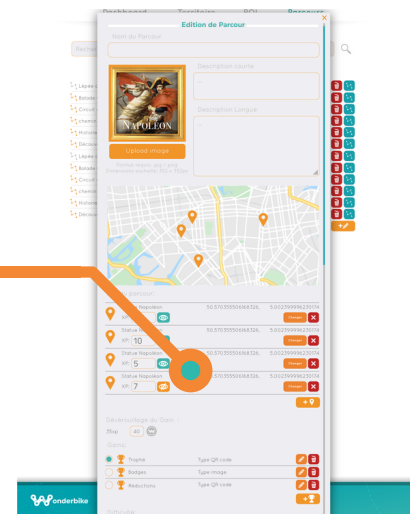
Dashboard Territoires POI Parcours

Edition de Parcours

Nom du Parcours

Description courte

Description Longue

NAPOLEON

Upload image

Format requis jpg / png
Dimensions conseillé 353 x 353px

Recher

Lâchez
Balade
Circuit
chemin
thylane
Décou
Lâchez
Balade
Circuit
Chemin
thylane
Décou

Points d'intérêt

Statue Napoléon 50.570355506616326, 5.0025999962330174
Vi
Statue Napoléon
R: 10
Statue Napoléon 50.570355506616326, 5.0025999962330174
R: 5
Statue Napoléon 50.570355506616326, 5.0025999962330174
R: 7

Déverouillage du Gain
Stop 40

Gains
Trophée Type QR code
Badges Type image
Réductions Type QR code

onderbike